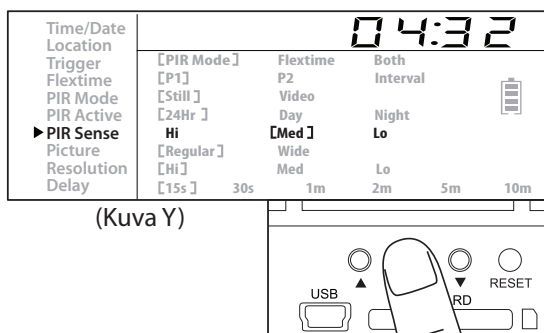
Time/Date
Location
Trigger
Flextime
PIR Mode
PIR Active
▶PIR Sense
Picture
Resolution
Delay

04:32

[PIR Mode] Flextime Both
[P1] P2 Interval
[Still] Video
[24Hr] Day Night
Hi [Med] Lo
[Regular] Wide
[Hi] Med Lo
[15s] 30s 1m 2m 5m 10m

(Kuva Y)

▲ ▼ RESET
USB RD